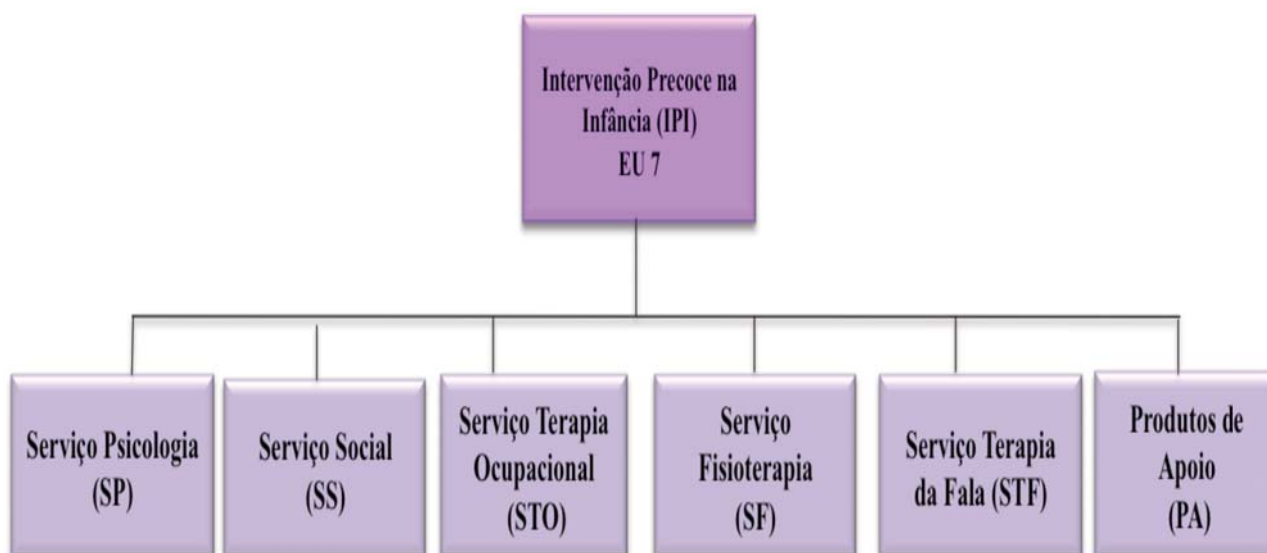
Intervenção Precoce na Infância (IPI) EU 7

Serviço Psicologia (SP)

Serviço Social (SS)

Serviço Terapia Ocupacional (STO)

Serviço Fisioterapia (SF)

Serviço Terapia da Fala (STF)

Produtos de Apoio (PA)